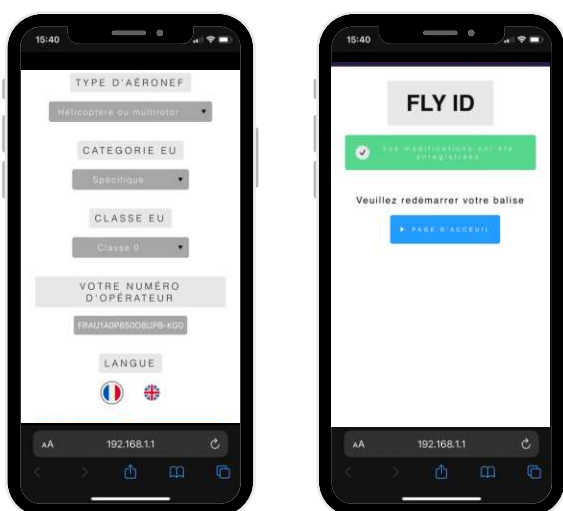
15:40

TYPE D'AÉRONEF

Hélicoptère ou multirotor

CATEGORIE EU

Spécifique

CLASSE EU

Classe 0

VOTRE NUMÉRO D'OPÉRATEUR

FRAU1A0P650D8UPB-KG0

LANGUE

AA 192.168.1.1

15:40

FLY ID

Vos modifications ont été enregistrées

Veuillez redémarrer votre balise

▶ PAGE D'ACCUEIL

AA 192.168.1.1